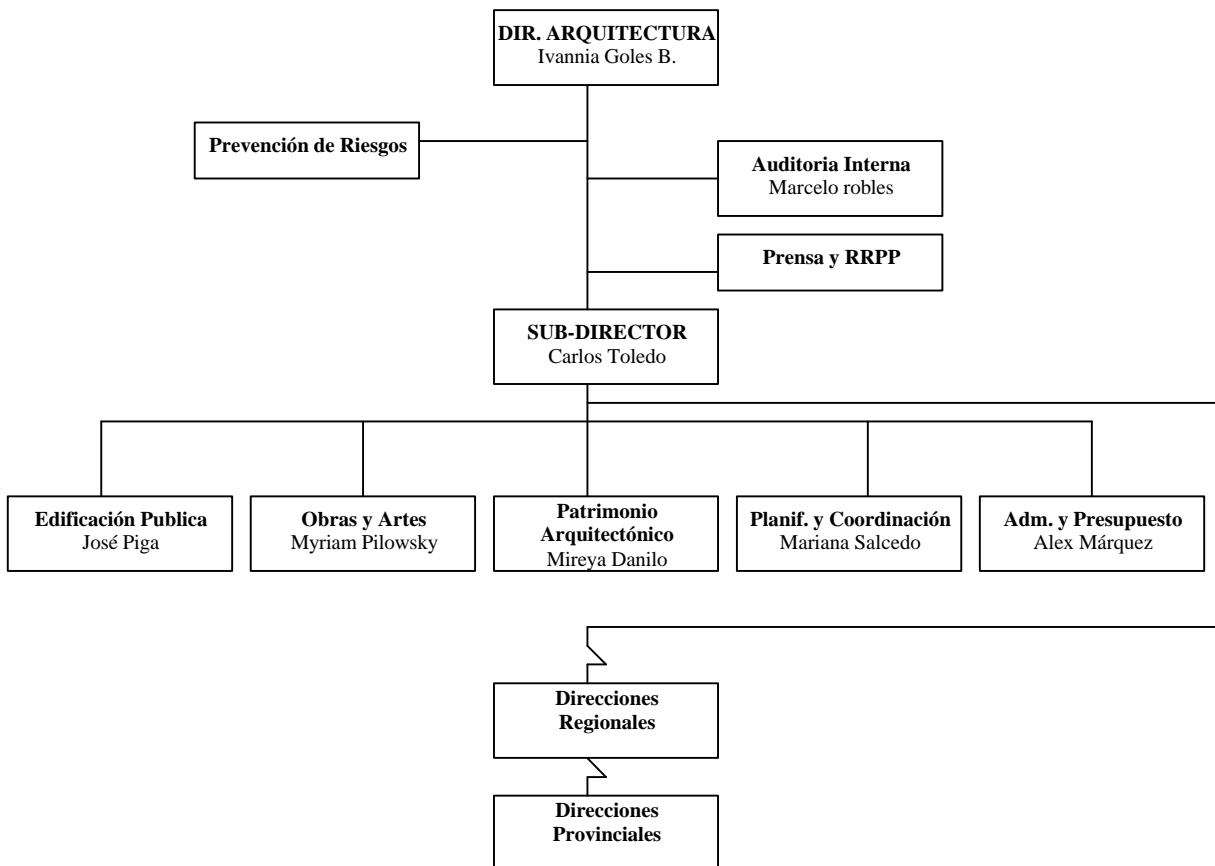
DIR. ARQUITECTURA
Ivannia Goles B.

Prevención de Riesgos

Auditoria Interna
Marcelo robles

Prensa y RRPP

SUB-DIRECTOR
Carlos Toledo

Edificación Publica
José Piga

Obras y Artes
Myriam Pilowsky

Patrimonio Arquitectónico
Mireya Danilo

Planif. y Coordinación
Mariana Salcedo

Adm. y Presupuesto
Alex Márquez

Direcciones Regionales

Direcciones Provinciales